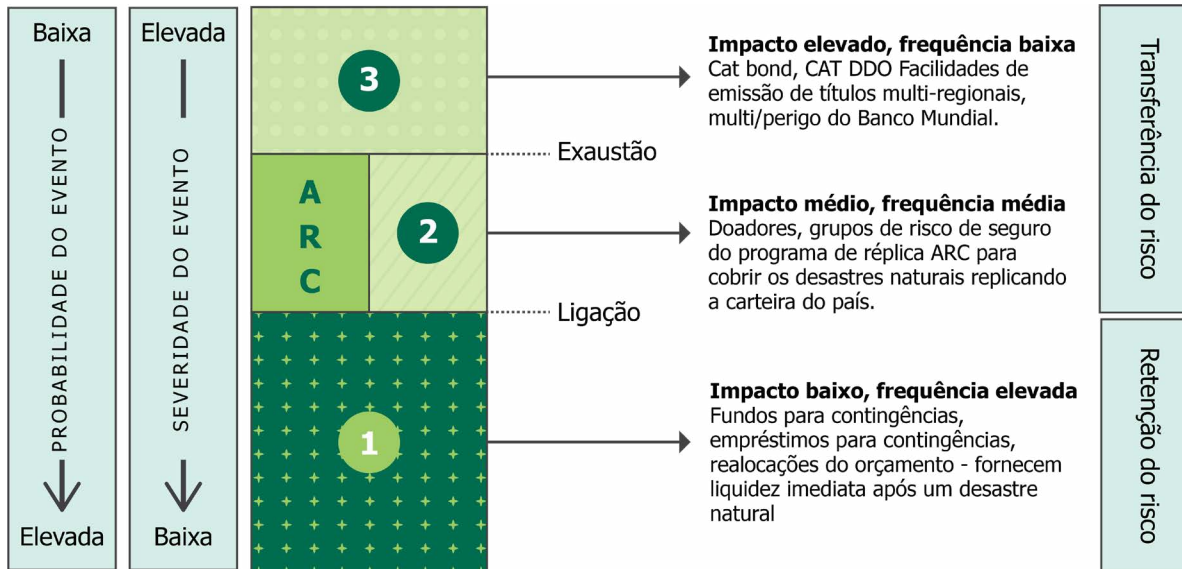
Baixa

PROBABILIDADE DO EVENTO

Elevada

Elevada

SEVERIDADE DO EVENTO

Baixa

3

Exaustão

ARC

2

Ligação

1

**Impacto elevado, frequência baixa**
Cat bond, CAT DDO Facilidades de emissão de títulos multi-regionais, multi/perigo do Banco Mundial.

**Impacto médio, frequência média**
Doadores, grupos de risco de seguro do programa de réplica ARC para cobrir os desastres naturais replicando a carteira do país.

**Impacto baixo, frequência elevada**
Fundos para contingências, empréstimos para contingências, realocações do orçamento - fornecem liquidez imediata após um desastre natural

Transferência do risco

Retenção do risco